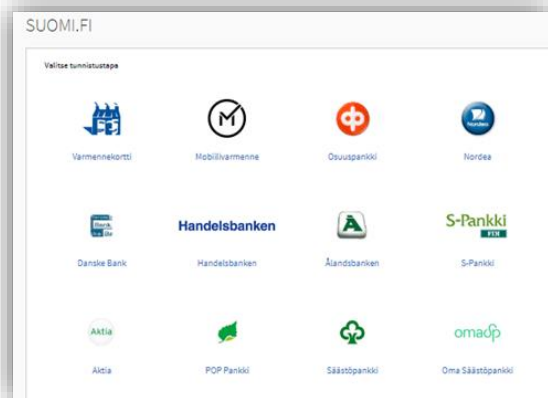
SUOMI.FI

Valitse tunnistustapa

Varmennekortti

Mobiilivarmenne

Osuuspankki

Nordea

Nordea

Danske Bank

Handelsbanken

Handelsbanken

Ålandsbanken

S-Pankki

S-Pankki

Aktia

Aktia

POP Pankki

Säästöpankki

omasp

Oma Säästöpankki